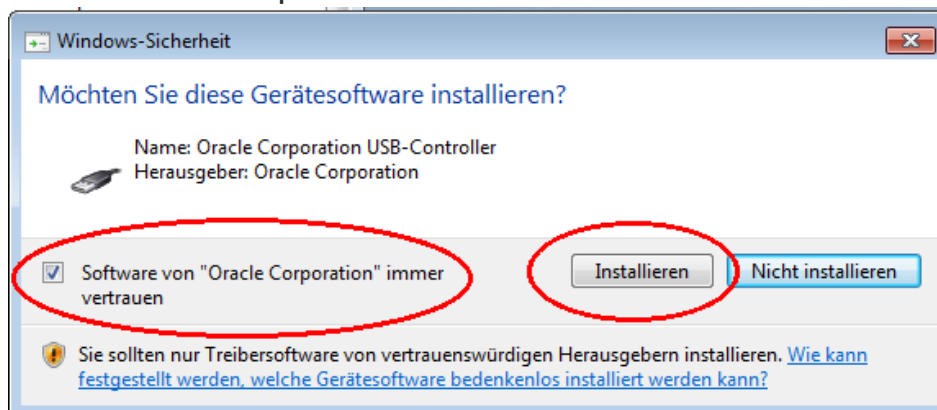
Windows-Sicherheit

Möchten Sie diese Gerätesoftware installieren?

Name: Oracle Corporation USB-Controller
Herausgeber: Oracle Corporation

Software von "Oracle Corporation" immer vertrauen

Installieren

Nicht installieren

Sie sollten nur Treibersoftware von vertrauenswürdigen Herausgebern installieren. Wie kann festgestellt werden, welche Gerätesoftware bedenkenlos installiert werden kann?